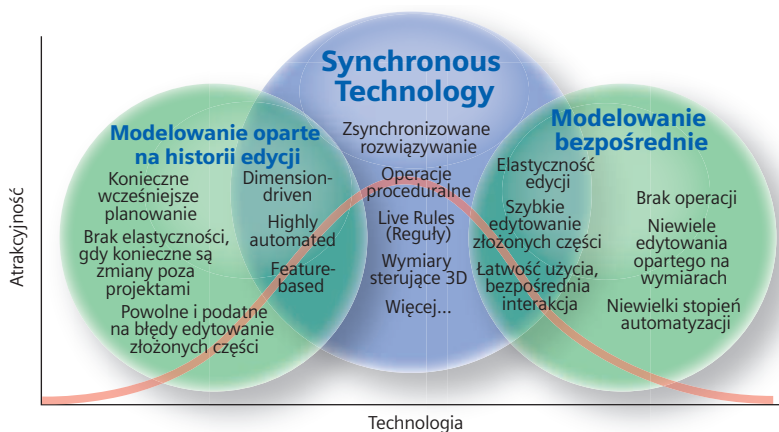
Synchronous Technology

Modelowanie oparte na historii edycji

Modelowanie bezpośrednie

Konieczne wcześniejsze planowanie

Brak elastyczności, gdy konieczne są zmiany poza projektami

Powolne i podatne na błędy edytowanie złożonych części

Dimension-driven

Highly automated

Feature-based

Zsynchronizowane rozwiązywanie

Operacje proceduralne

Live Rules (Reguły)

Wymiary sterujące 3D

Więcej...

Elastyczność edycji

Szybkie edytowanie złożonych części

Łatwość użycia, bezpośrednia interakcja

Brak operacji

Niewiele edytowania opartego na wymiarach

Niewielki stopień automatyzacji

Atrakcyjność

Technologia